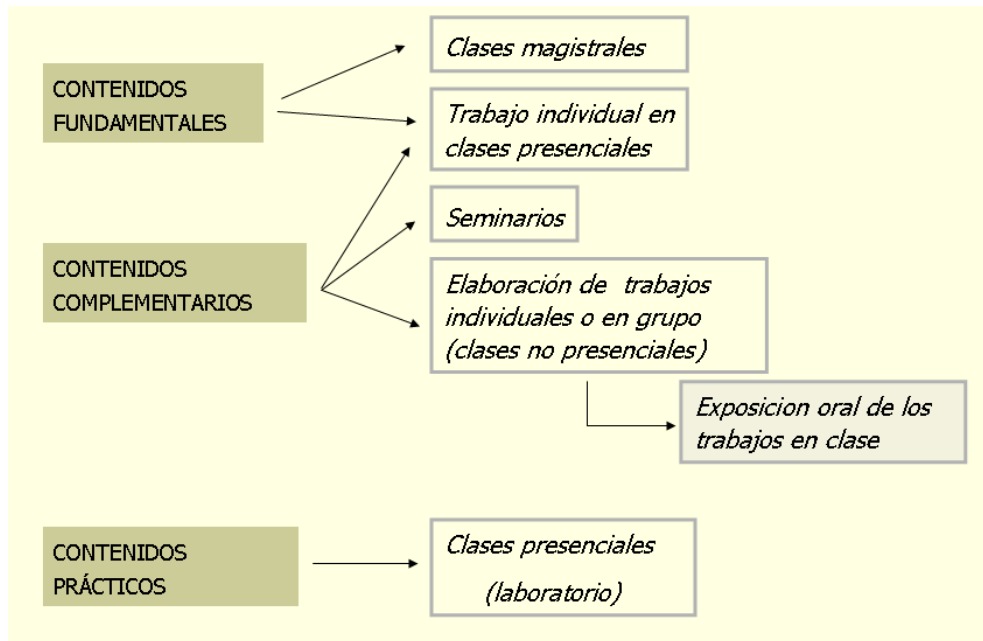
CONTENIDOS FUNDAMENTALES

Clases magistrales

Trabajo individual en clases presenciales

CONTENIDOS COMPLEMENTARIOS

Seminarios

Elaboración de trabajos individuales o en grupo (clases no presenciales)

Exposicion oral de los trabajos en clase

CONTENIDOS PRÁCTICOS

Clases presenciales (laboratorio)